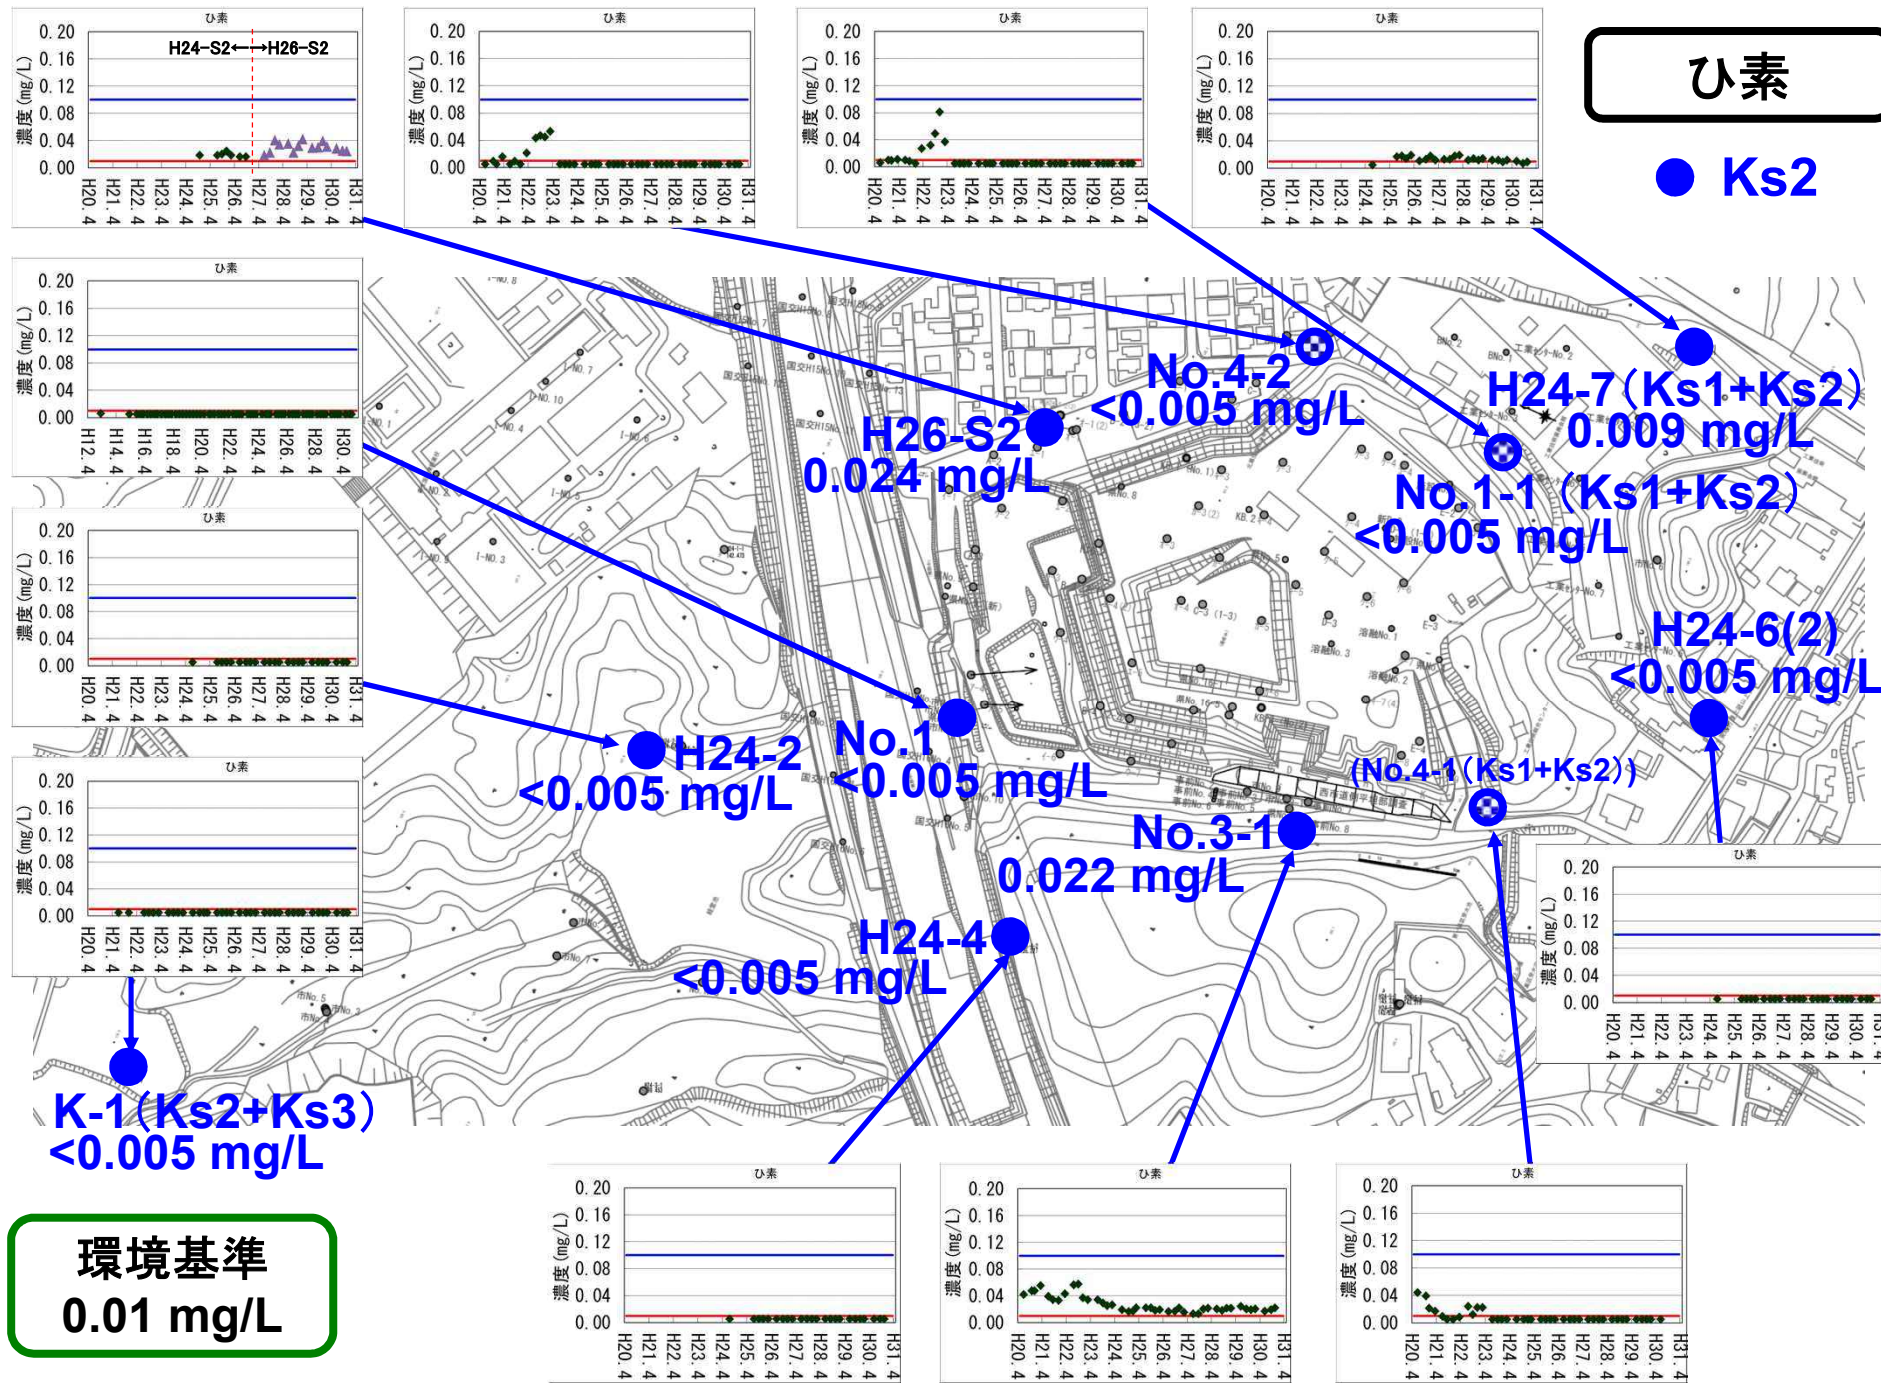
ひ素

Ks2

ひ素
H24-S2←→H26-S2
濃度 (mg/L)
0.20 0.16 0.12 0.08 0.04 0.00
H20.4 H21.4 H22.4 H23.4 H24.4 H25.4 H26.4 H27.4 H28.4 H29.4 H30.4 H31.4

ひ素
濃度 (mg/L)
0.20 0.16 0.12 0.08 0.04 0.00
H20.4 H21.4 H22.4 H23.4 H24.4 H25.4 H26.4 H27.4 H28.4 H29.4 H30.4 H31.4

ひ素
濃度 (mg/L)
0.20 0.16 0.12 0.08 0.04 0.00
H20.4 H21.4 H22.4 H23.4 H24.4 H25.4 H26.4 H27.4 H28.4 H29.4 H30.4 H31.4

ひ素
濃度 (mg/L)
0.20 0.16 0.12 0.08 0.04 0.00
H20.4 H21.4 H22.4 H23.4 H24.4 H25.4 H26.4 H27.4 H28.4 H29.4 H30.4 H31.4

ひ素
濃度 (mg/L)
0.20 0.16 0.12 0.08 0.04 0.00
H12.4 H14.4 H16.4 H18.4 H20.4 H22.4 H24.4 H26.4 H28.4 H30.4

ひ素
濃度 (mg/L)
0.20 0.16 0.12 0.08 0.04 0.00
H20.4 H21.4 H22.4 H23.4 H24.4 H25.4 H26.4 H27.4 H28.4 H29.4 H30.4 H31.4

ひ素
濃度 (mg/L)
0.20 0.16 0.12 0.08 0.04 0.00
H20.4 H21.4 H22.4 H23.4 H24.4 H25.4 H26.4 H27.4 H28.4 H29.4 H30.4 H31.4

No.4-2
<0.005 mg/L

H26-S2
0.024 mg/L

H24-7(Ks1+Ks2)
0.009 mg/L

No.1-1 (Ks1+Ks2)
<0.005 mg/L

H24-6(2)
<0.005 mg/L

H24-2
<0.005 mg/L

No.1
<0.005 mg/L

(No.4-1(Ks1+Ks2))

No.3-1
0.022 mg/L

H24-4
<0.005 mg/L

K-1(Ks2+Ks3)
<0.005 mg/L

ひ素
濃度 (mg/L)
0.20 0.16 0.12 0.08 0.04 0.00
H20.4 H21.4 H22.4 H23.4 H24.4 H25.4 H26.4 H27.4 H28.4 H29.4 H30.4 H31.4

環境基準
0.01 mg/L

ひ素
濃度 (mg/L)
0.20 0.16 0.12 0.08 0.04 0.00
H20.4 H21.4 H22.4 H23.4 H24.4 H25.4 H26.4 H27.4 H28.4 H29.4 H30.4 H31.4

ひ素
濃度 (mg/L)
0.20 0.16 0.12 0.08 0.04 0.00
H20.4 H21.4 H22.4 H23.4 H24.4 H25.4 H26.4 H27.4 H28.4 H29.4 H30.4 H31.4

ひ素
濃度 (mg/L)
0.20 0.16 0.12 0.08 0.04 0.00
H20.4 H21.4 H22.4 H23.4 H24.4 H25.4 H26.4 H27.4 H28.4 H29.4 H30.4 H31.4